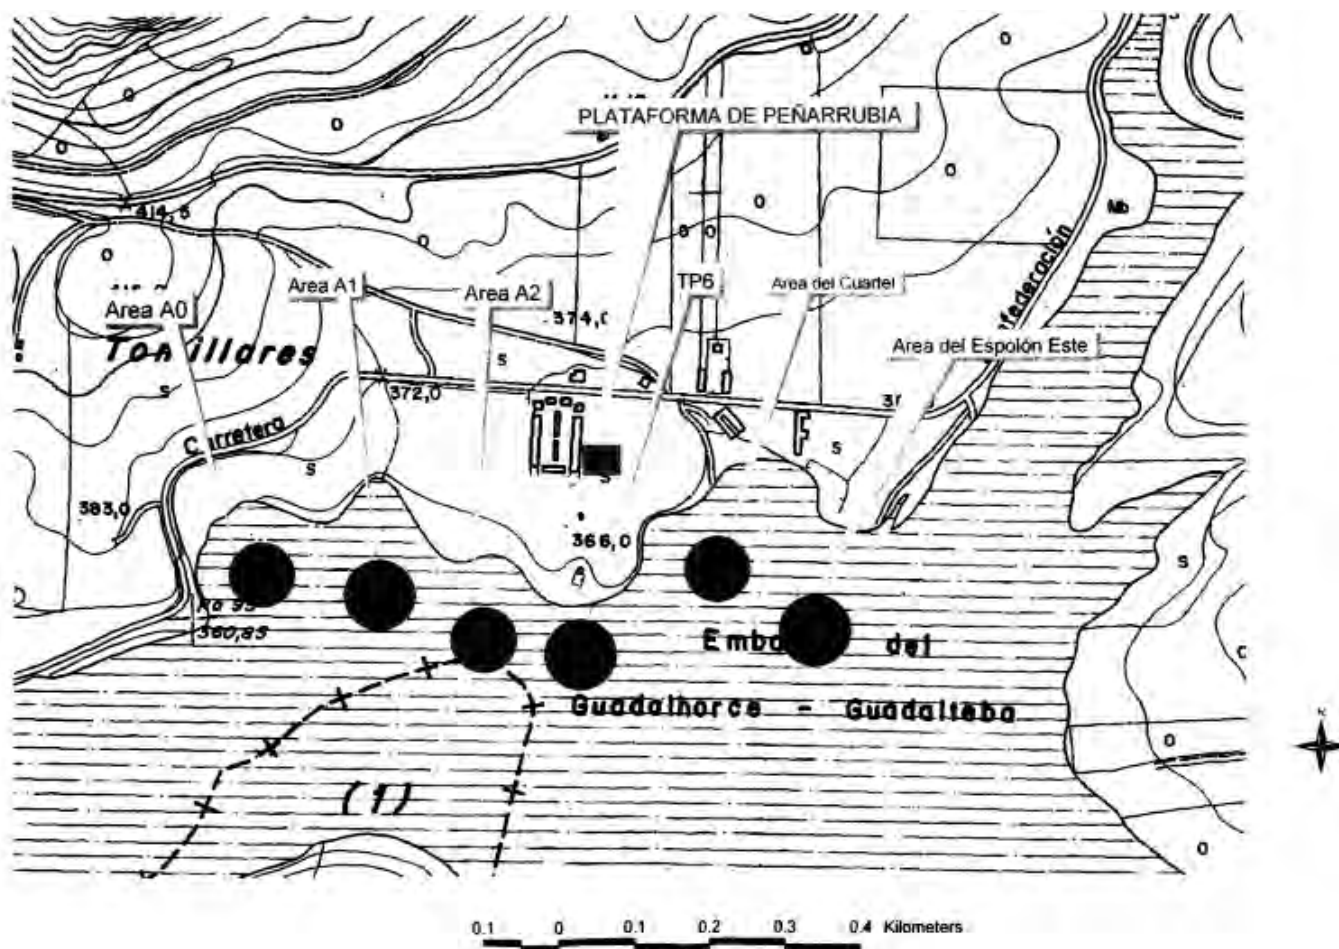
PLATAFORMA DE PEÑARRUBIA

o

o

o

o

o

o

414,5

o

o o

Mb

federación

Area A0

Area A1

Area A2

TP6

Area del Cuartel

Area del Espolón Este

374,0

Torcillares

s

s

372,0

Carretera

s

s

s

383,0

366,0

360,85

Emb

del

Guadalhorce - Guadalteba

(1)

s

o

o

0.1 0 0.1 0.2 0.3 0.4 Kilometers